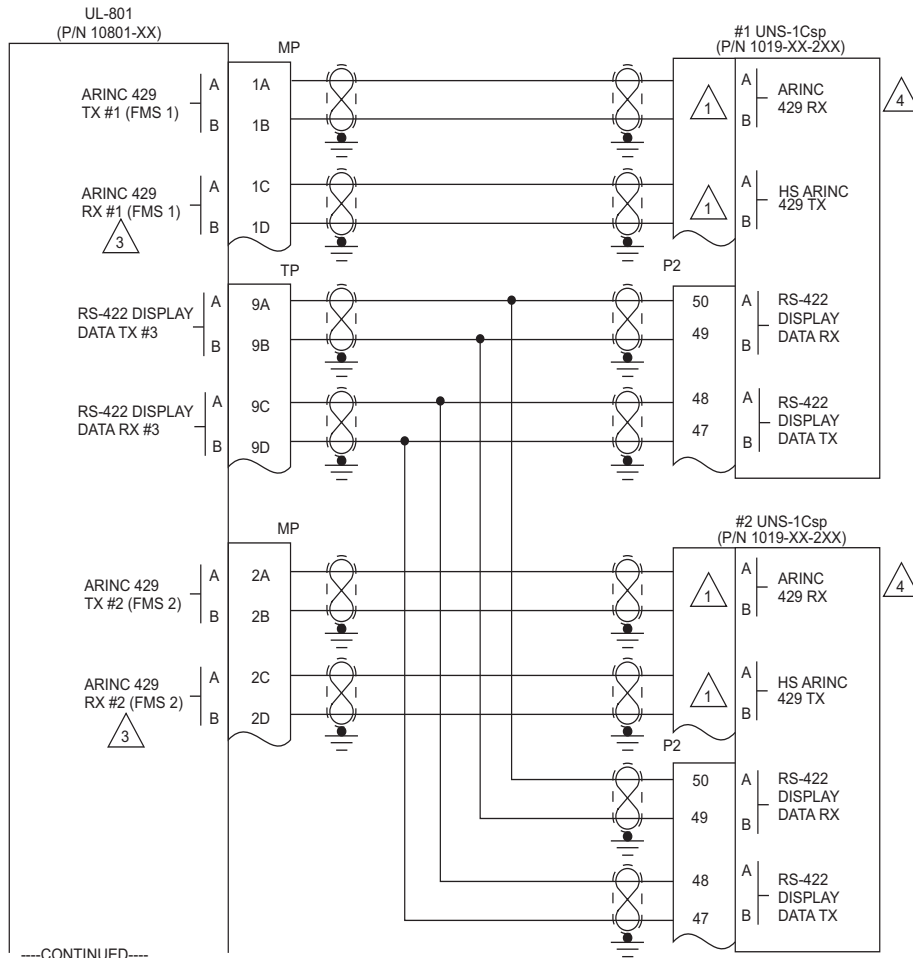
UL-801
(P/N 10801-XX)

MP

ARINC 429
TX #1 (FMS 1)
A
B
1A
1B

ARINC 429
RX #1 (FMS 1)
3
A
B
1C
1D

TP

RS-422 DISPLAY
DATA TX #3
A
B
9A
9B

RS-422 DISPLAY
DATA RX #3
A
B
9C
9D

#1 UNS-1Csp
(P/N 1019-XX-2XX)

1
A
B
ARINC
429 RX
4

1
A
B
HS ARINC
429 TX

P2
50
49
A
B
RS-422
DISPLAY
DATA RX

48
47
A
B
RS-422
DISPLAY
DATA TX

MP

ARINC 429
TX #2 (FMS 2)
A
B
2A
2B

ARINC 429
RX #2 (FMS 2)
3
A
B
2C
2D

#2 UNS-1Csp
(P/N 1019-XX-2XX)

1
A
B
ARINC
429 RX
4

1
A
B
HS ARINC
429 TX

P2
50
49
A
B
RS-422
DISPLAY
DATA RX

48
47
A
B
RS-422
DISPLAY
DATA TX

----CONTINUED----